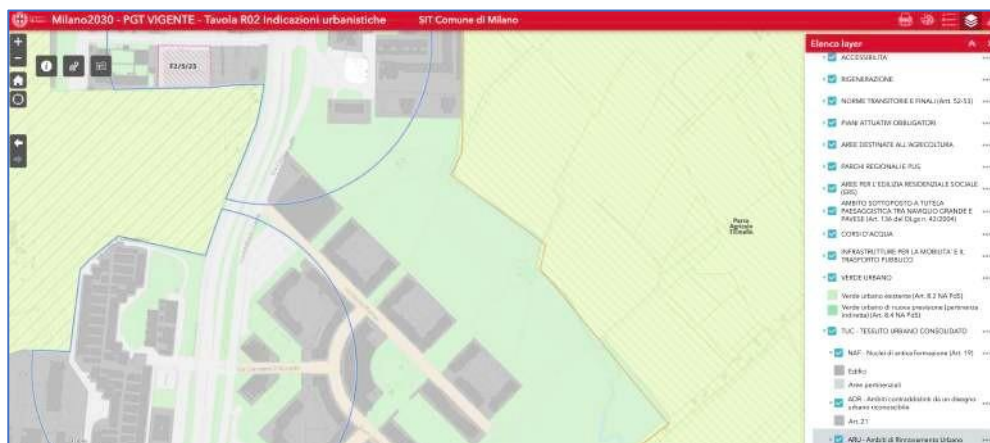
Milano2030 - PGT VIGENTE - Tavola R02 Indicazioni urbanistiche
SIT Comune di Milano

22/5/23

Parco Agricolo Sud Milano

Elenco layer
ACCESSIBILITÀ
RIGENERAZIONE
NORME TRANSITORIE E FINALI (Art. 52-53)
PIANI ATTUATIVI OBBLIGATORI
AREE DESTINATE ALL'AGRICOLTURA
PARCHI REGIONALI E PLIS
AREE PER L'EDILIZIA RESIDENZIALE SOCIALE (ERS)
AMBITO SOTTOPOSTO A TUTELA PAESAGGISTICA TRA NAVIGLIO GRANDE E PAVESE (Art. 136 del D.Lgs n. 42/2004)
CORSI D'ACQUA
INFRASTRUTTURE PER LA MOBILITA' E IL TRASPORTO PUBBLICO
VERDE URBANO
Verde urbano esistente (Art. 8.2 NA PdS)
Verde urbano di nuova previsione (pertinenza indiretta) (Art. 8.4 NA PdS)
TUC - TESSUTO URBANO CONSOLIDATO
NAF - Nuclei di antica formazione (Art. 19)
Edifici
Aree pertinenziali
ADR - Ambiti contraddistinti da un disegno urbano riconoscibile
Art. 21
ARU - Ambiti di Rinnovamento Urbano